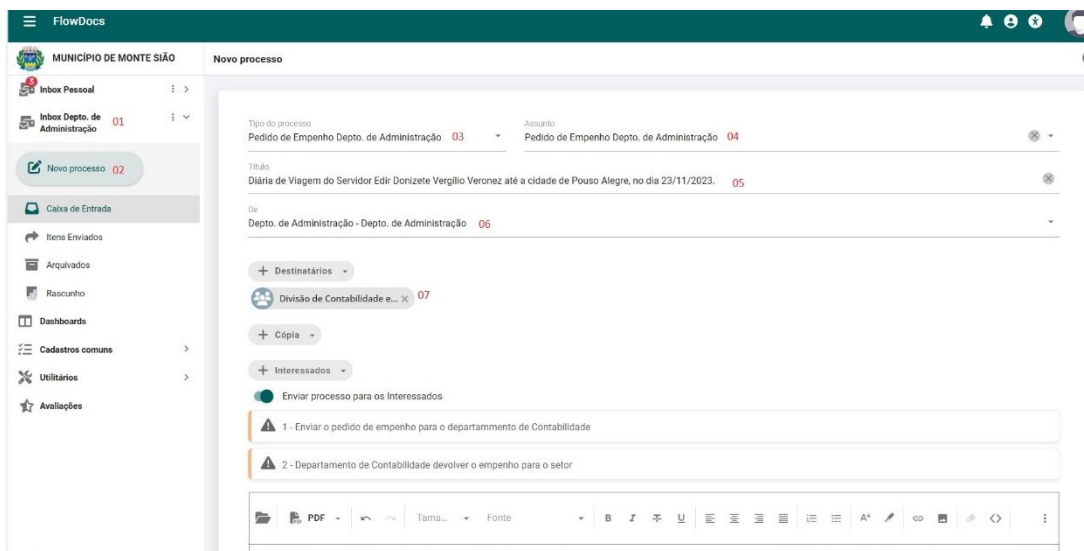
FlowDocs

MUNICÍPIO DE MONTE SIÃO

Novo processo

Inbox Pessoal

Inbox Depto. de Administração 01

Novo processo 02

Caixa de Entrada

Itens Enviados

Arquivados

Rascunho

Dashboards

Cadastros comuns

Utilitários

Avaliações

Tipo do processo
Pedido de Empenho Depto. de Administração 03

Assunto
Pedido de Empenho Depto. de Administração 04

Título
Diária de Viagem do Servidor Edir Donizete Vergilio Veronez até a cidade de Pouso Alegre, no dia 23/11/2023. 05

De
Depto. de Administração - Depto. de Administração 06

+ Destinatários

Divisão de Contabilidade e... 07

+ Cópia

+ Interessados

Enviar processo para os Interessados

1 - Enviar o pedido de empenho para o departammento de Contabilidade

2 - Departamento de Contabilidade devolver o empenho para o setor

PDF Tama... Fonte B I U